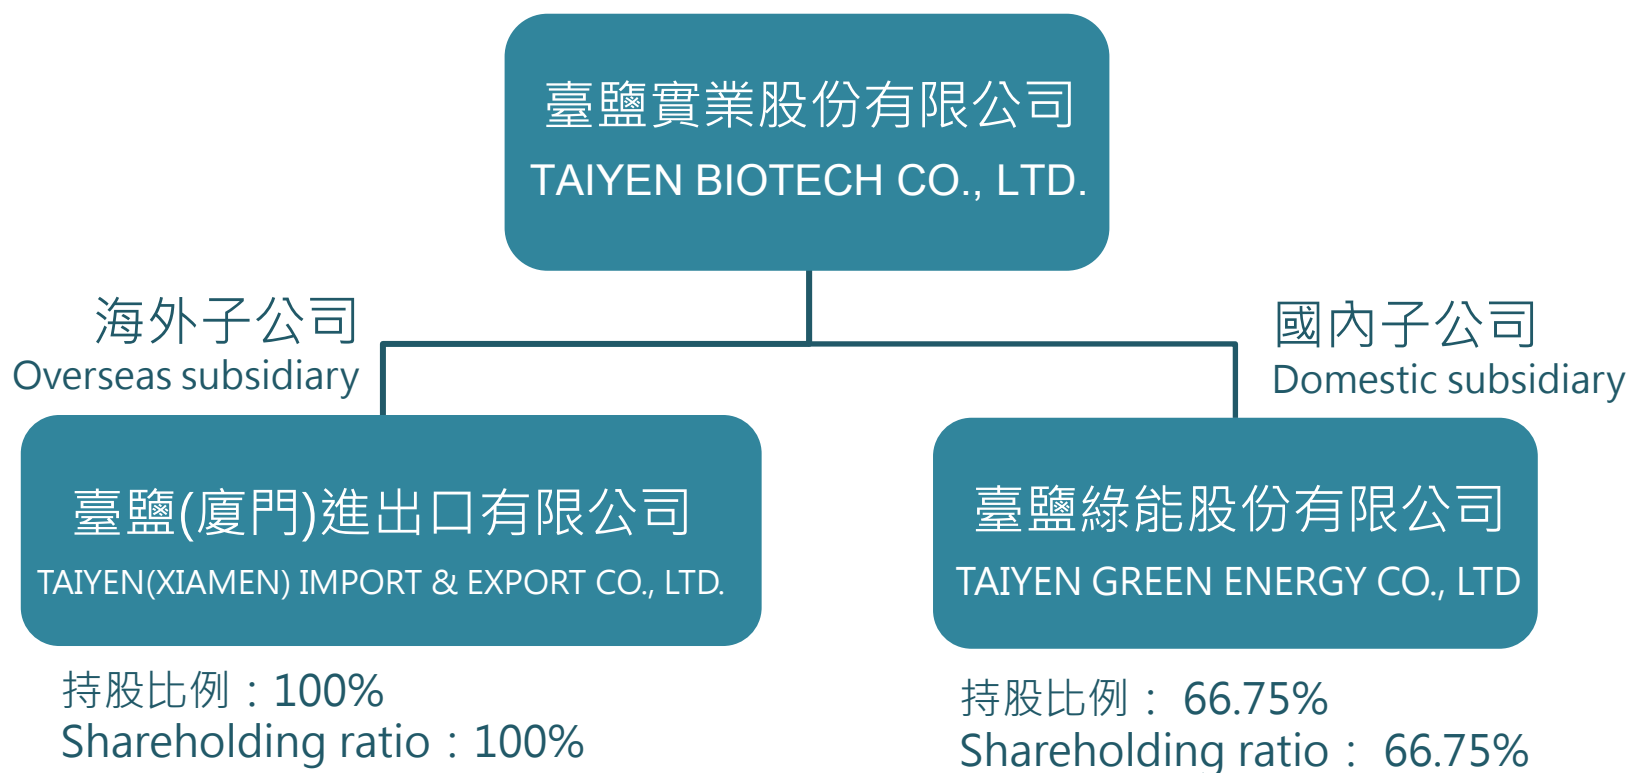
臺鹽實業股份有限公司
TAIYEN BIOTECH CO., LTD.

海外子公司
Overseas subsidiary

國內子公司
Domestic subsidiary

臺鹽(廈門)進出口有限公司
TAIYEN(XIAMEN) IMPORT & EXPORT CO., LTD.

臺鹽綠能股份有限公司
TAIYEN GREEN ENERGY CO., LTD

持股比例：100%
Shareholding ratio：100%

持股比例： 66.75%
Shareholding ratio： 66.75%